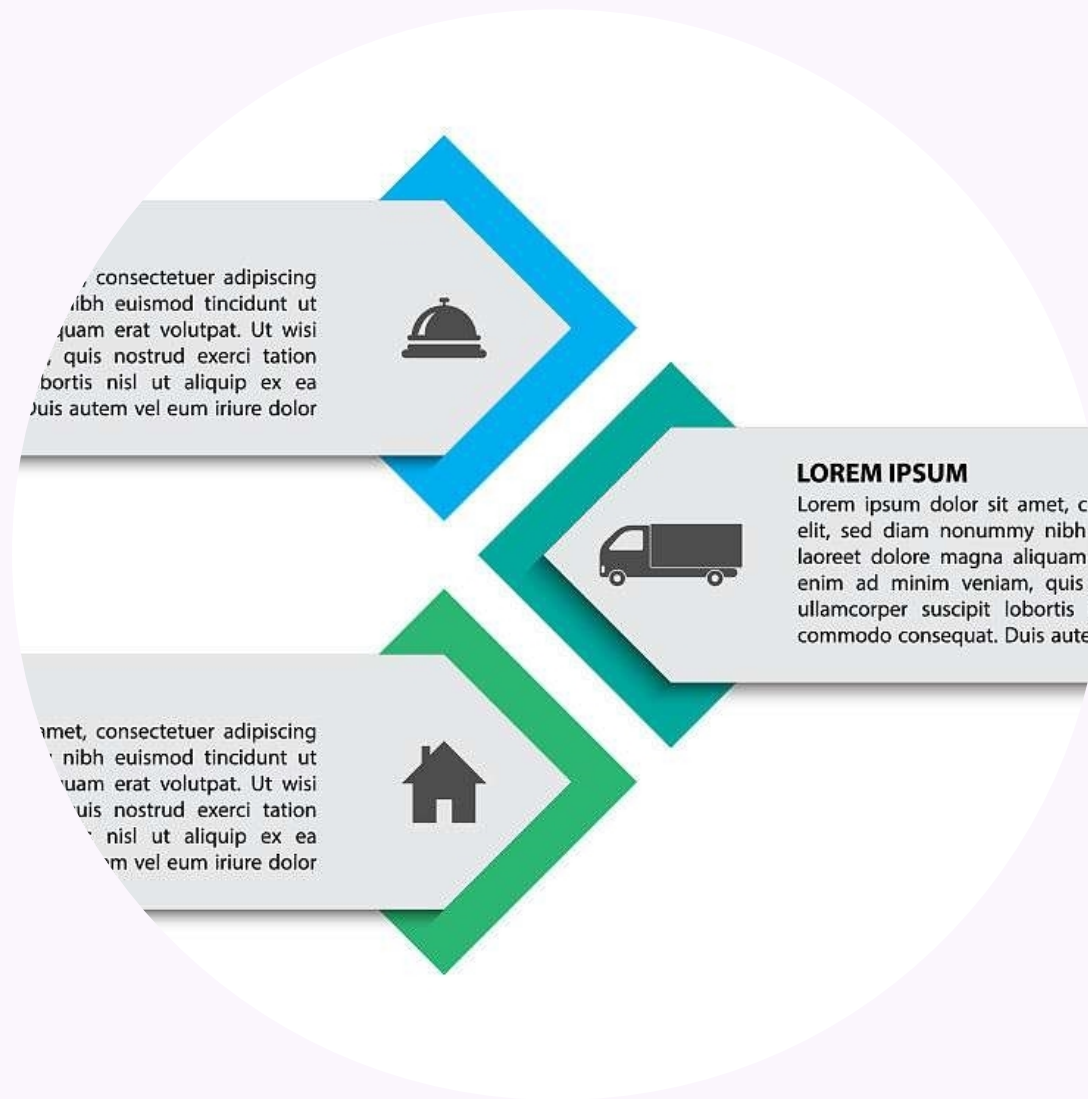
, consectetuer adipiscing nibh euismod tincidunt ut quam erat volutpat. Ut wisi , quis nostrud exerci tation bortis nisl ut aliquip ex ea Duis autem vel eum iriure dolor

LOREM IPSUM
Lorem ipsum dolor sit amet, c elit, sed diam nonummy nibh laoreet dolore magna aliquam enim ad minim veniam, quis ullamcorper suscipit lobortis commodo consequat. Duis aute

amet, consectetuer adipiscing nibh euismod tincidunt ut uam erat volutpat. Ut wisi uis nostrud exerci tation nisl ut aliquip ex ea m vel eum iriure dolor